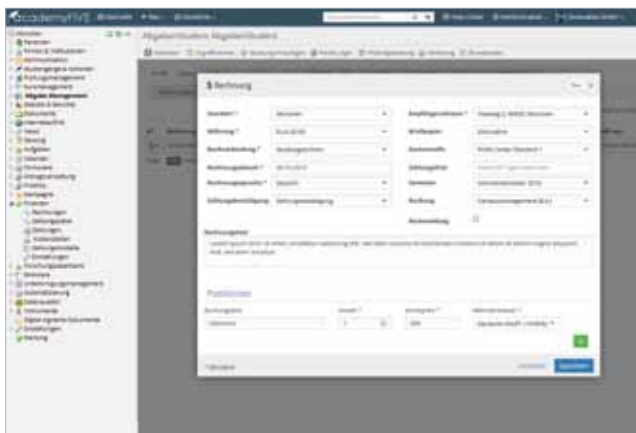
academyFIVE

Abgabeverwaltung Abgabenstudent

Rechnung

Positionen

Rechnungstext

Lorem ipsum dolor sit amet, consetetur sadipscing elitr, sed diam nonumy eirmod tempor invidunt ut labore et dolore magna aliquyam erat, sed diam voluptua.

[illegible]